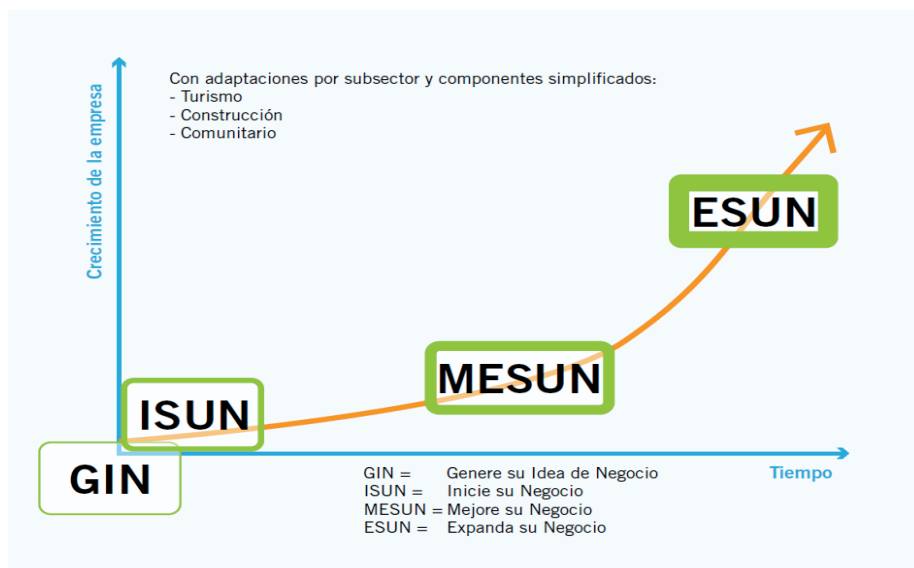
Crecimiento de la empresa

Con adaptaciones por subsector y componentes simplificados:
- Turismo
- Construcción
- Comunitario

ESUN

MESUN

ISUN

GIN

Tiempo

GIN = Genere su Idea de Negocio
ISUN = Inicie su Negocio
MESUN = Mejore su Negocio
ESUN = Expanda su Negocio